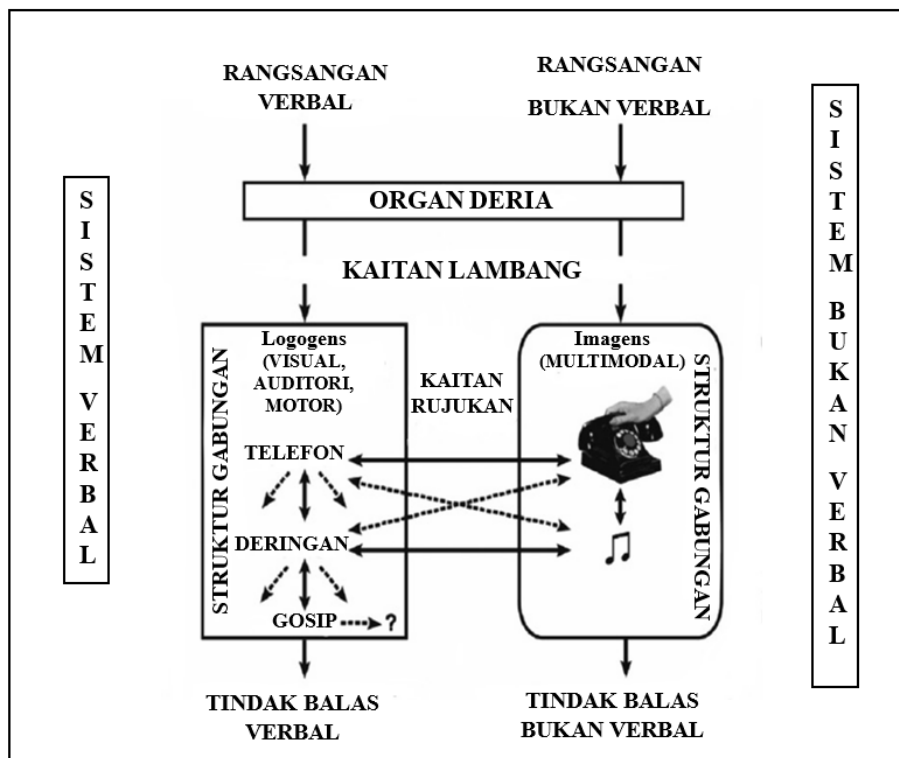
RANGSANGAN VERBAL

RANGSANGAN BUKAN VERBAL

SISTEM VERBAL

SISTEM BUKAN VERBAL

ORGAN DERIA

KAITAN LAMBANG

Logogens (VISUAL, AUDITORI, MOTOR)

STRUKTUR GABUNGAN

KAITAN RUJUKAN

Imagens (MULTIMODAL)

STRUKTUR GABUNGAN

TELEFON

DERINGAN

GOSIP ?

TINDAK BALAS VERBAL

TINDAK BALAS BUKAN VERBAL